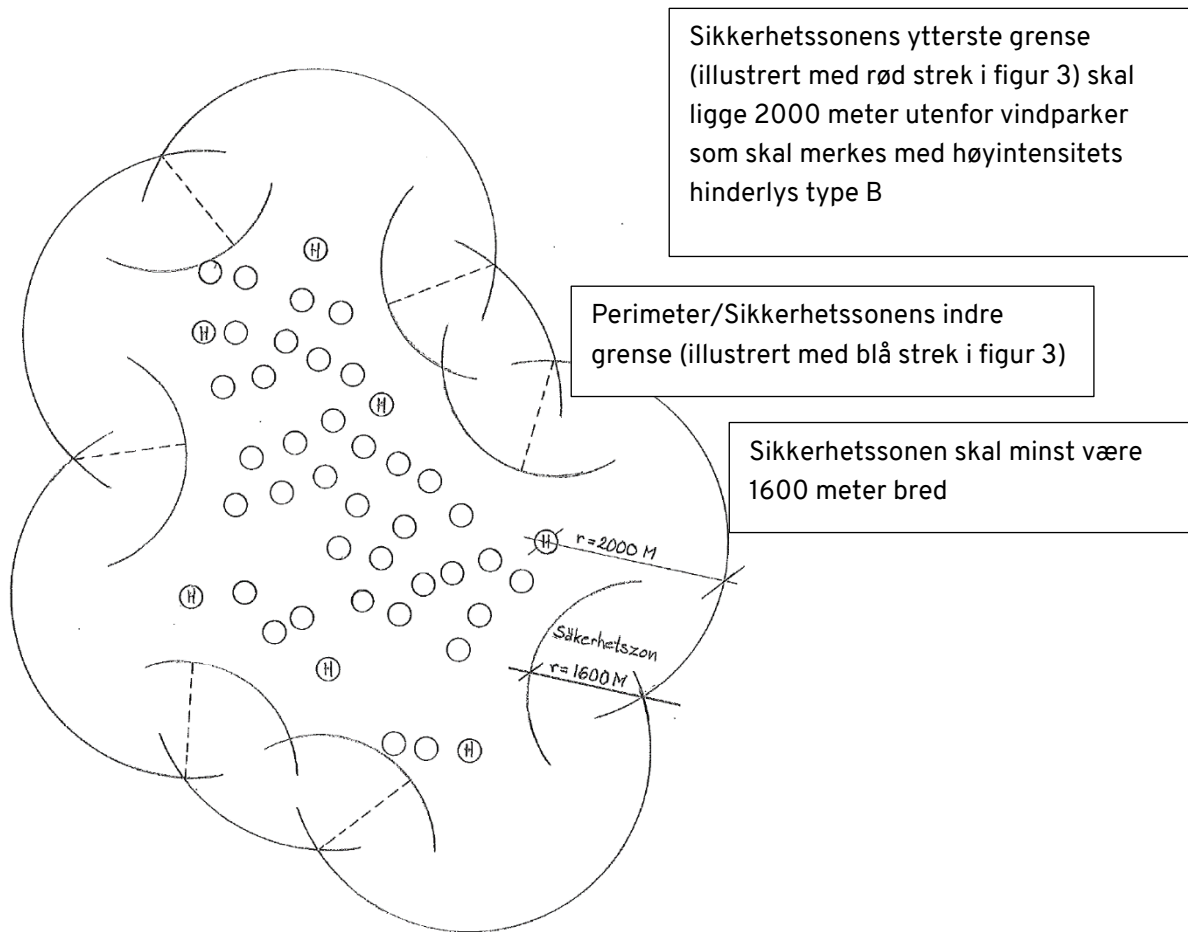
Sikkerhetssonens ytterste grense (illustrert med rød strek i figur 3) skal ligge 2000 meter utenfor vindparker som skal merkes med høyintensitets hinderlys type B

Perimeter/Sikkerhetssonens indre grense (illustrert med blå strek i figur 3)

Sikkerhetssonen skal minst være 1600 meter bred

H

H

H

H

H

H

H

r = 2000 M

Sikkerhetszon

r = 1600 M